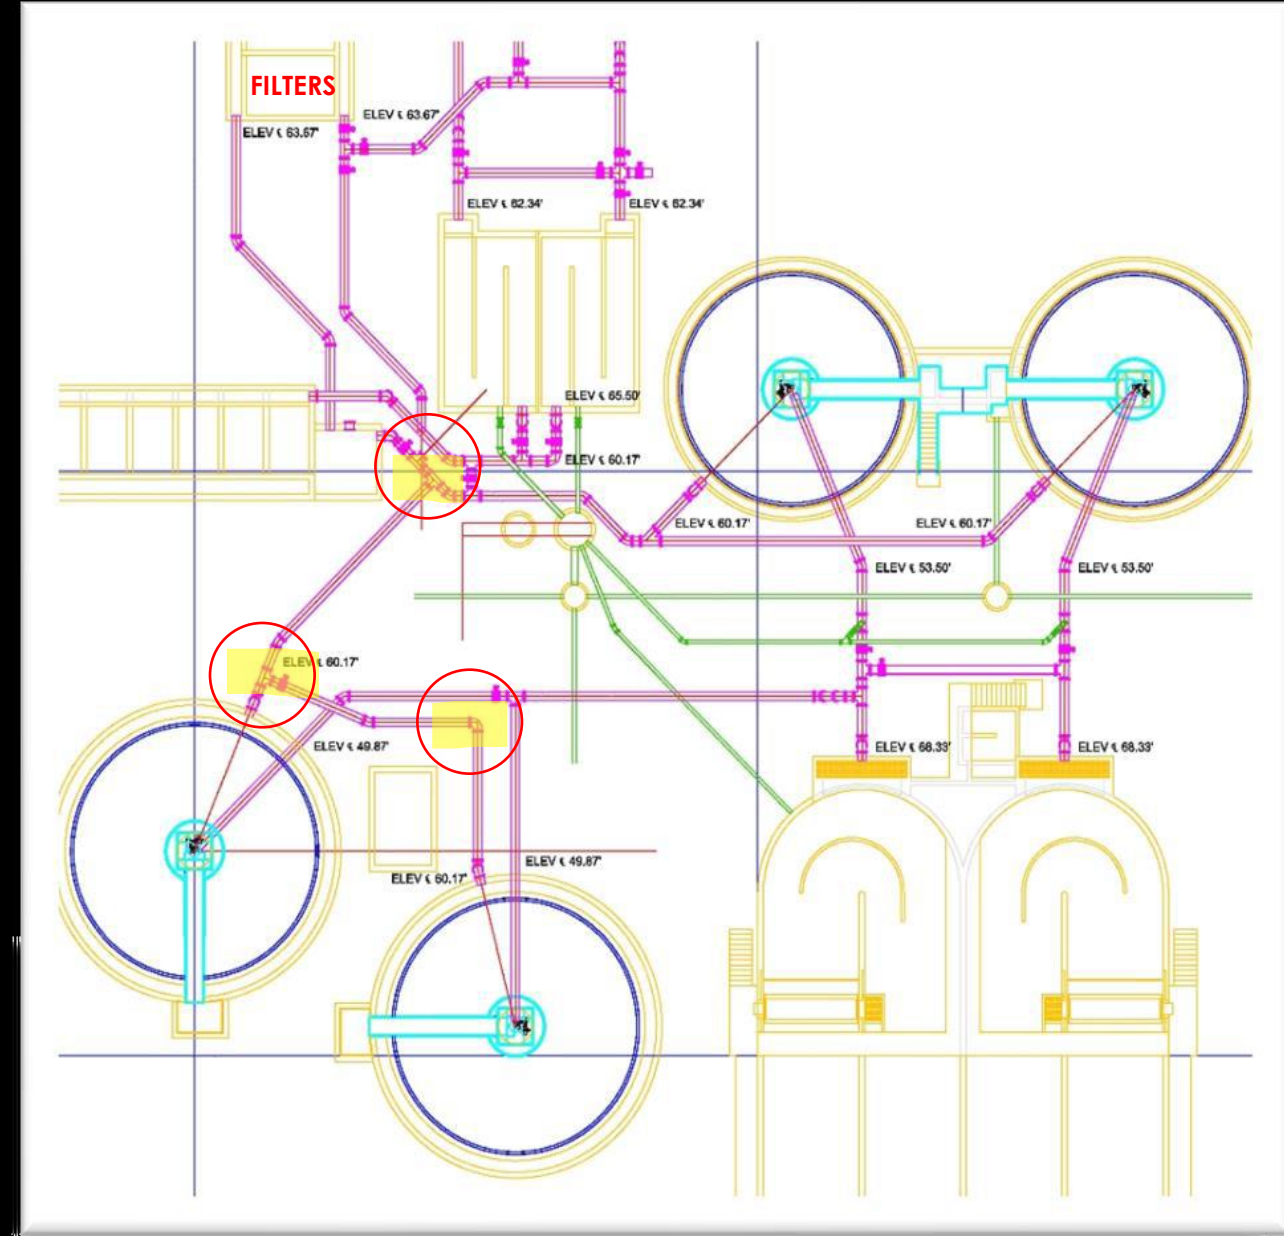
FILTERS

ELEV ℄ 63.67'

ELEV ℄ 63.67'

ELEV ℄ 62.34'

ELEV ℄ 62.34'

ELEV ℄ 65.50'

ELEV ℄ 60.17'

ELEV ℄ 60.17'

ELEV ℄ 60.17'

ELEV ℄ 53.50'

ELEV ℄ 53.50'

ELEV ℄ 60.17'

ELEV ℄ 49.87'

ELEV ℄ 68.33'

ELEV ℄ 68.33'

ELEV ℄ 49.87'

ELEV ℄ 60.17'